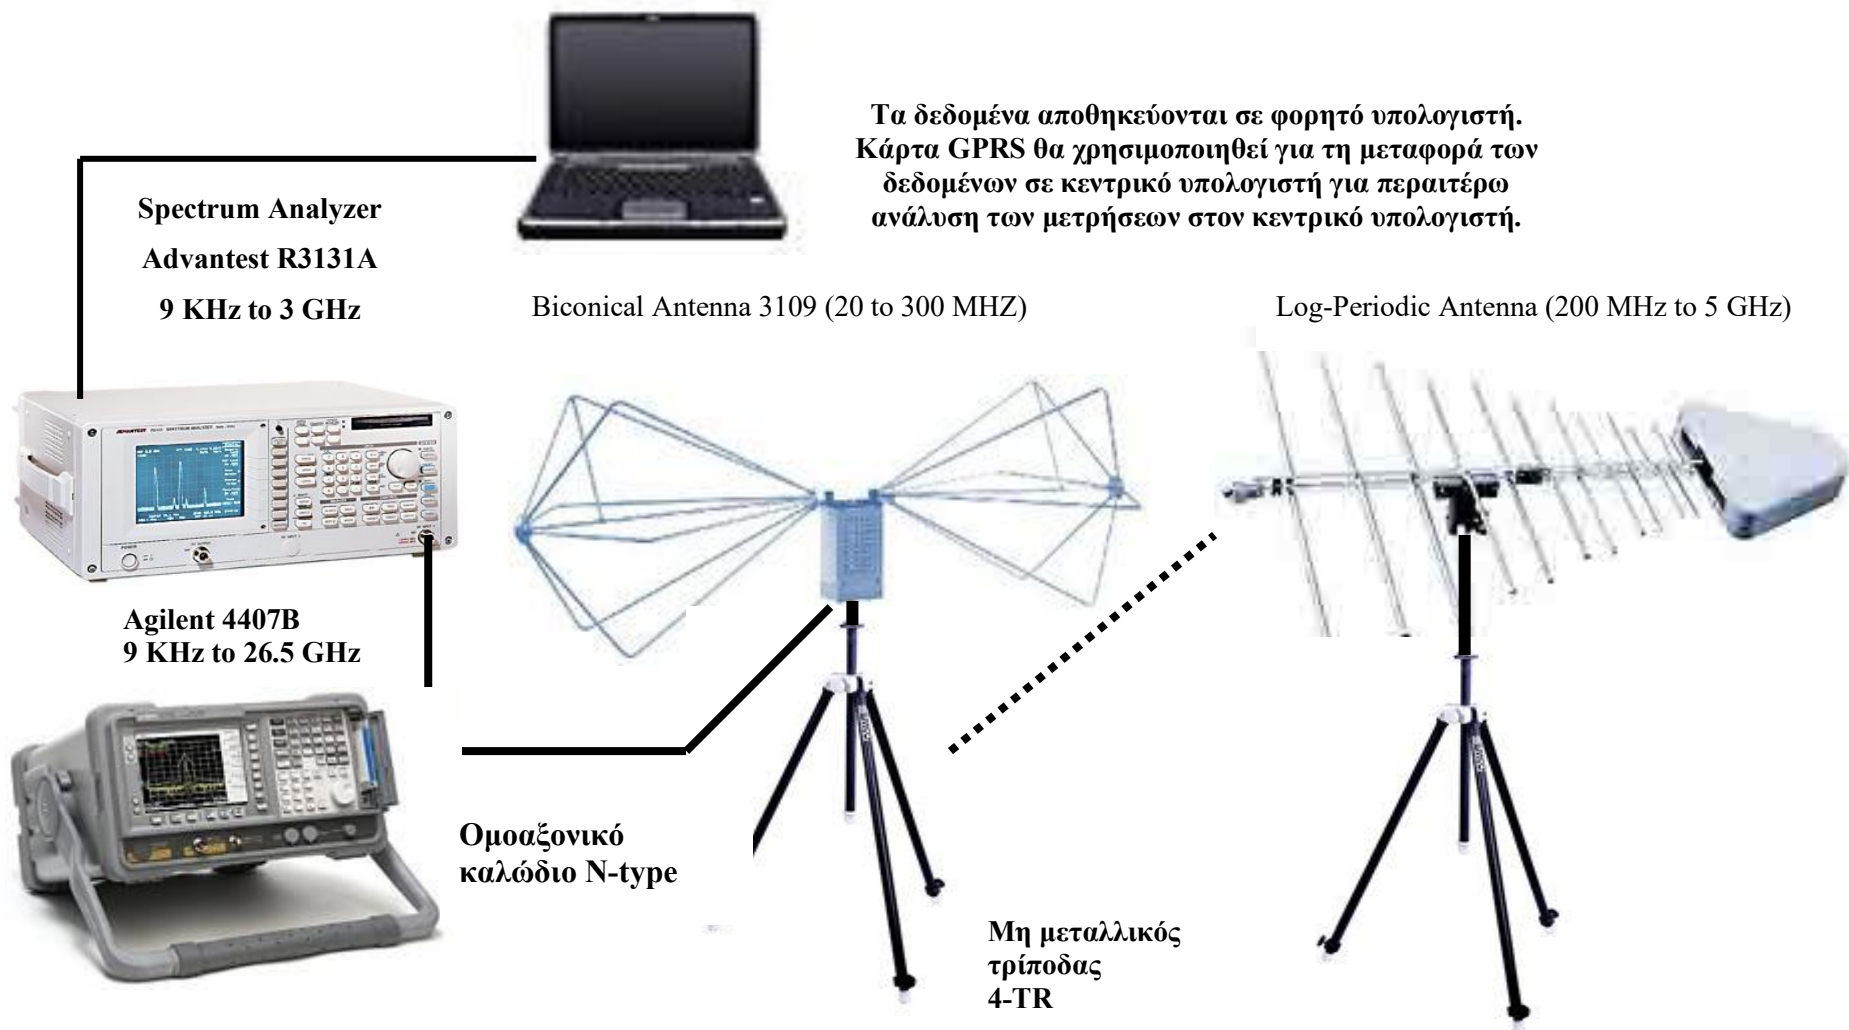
Τα δεδομένα αποθηκεύονται σε φορητό υπολογιστή. Κάρτα GPRS θα χρησιμοποιηθεί για τη μεταφορά των δεδομένων σε κεντρικό υπολογιστή για περαιτέρω ανάλυση των μετρήσεων στον κεντρικό υπολογιστή.

Spectrum Analyzer

Advantest R3131A

9 KHz to 3 GHz

Biconical Antenna 3109 (20 to 300 MHZ)

Log-Periodic Antenna (200 MHz to 5 GHz)

Agilent 4407B
9 KHz to 26.5 GHz

Ομοαξονικό καλώδιο N-type

Μη μεταλλικός τρίποδας 4-TR